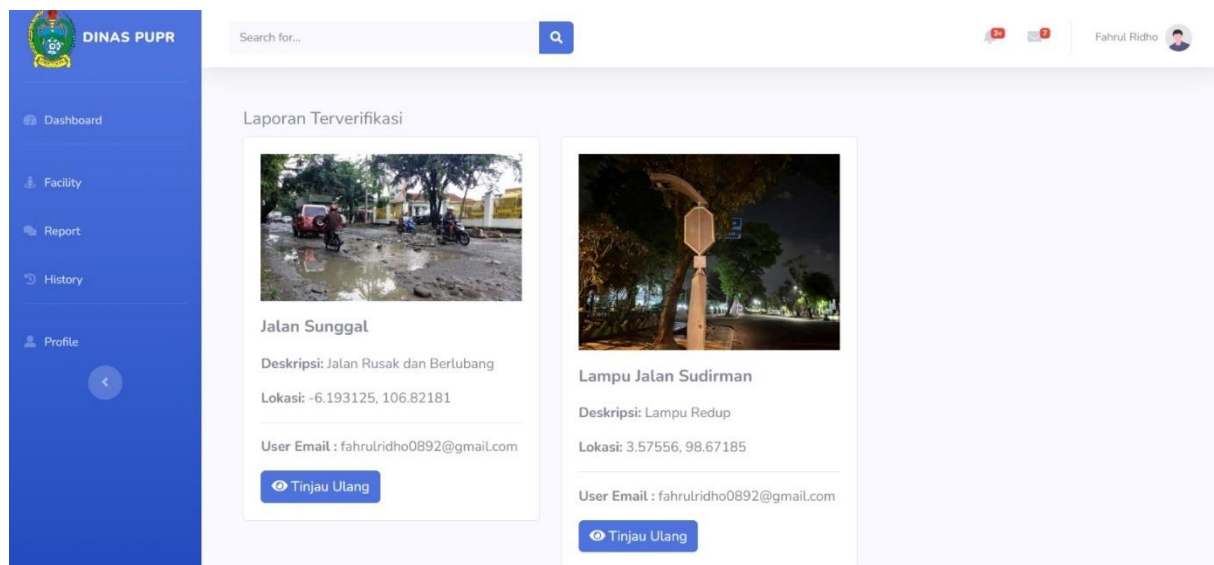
DINAS PUPR

Dashboard

Facility

Report

History

Profile

Search for...

3+ 7

Fahrul Ridho

Laporan Terverifikasi

Jalan Sunggal

Deskripsi: Jalan Rusak dan Berlubang

Lokasi: -6.193125, 106.82181

User Email : fahrulridho0892@gmail.com

Tinjau Ulang

Lampu Jalan Sudirman

Deskripsi: Lampu Redup

Lokasi: 3.57556, 98.67185

User Email : fahrulridho0892@gmail.com

Tinjau Ulang